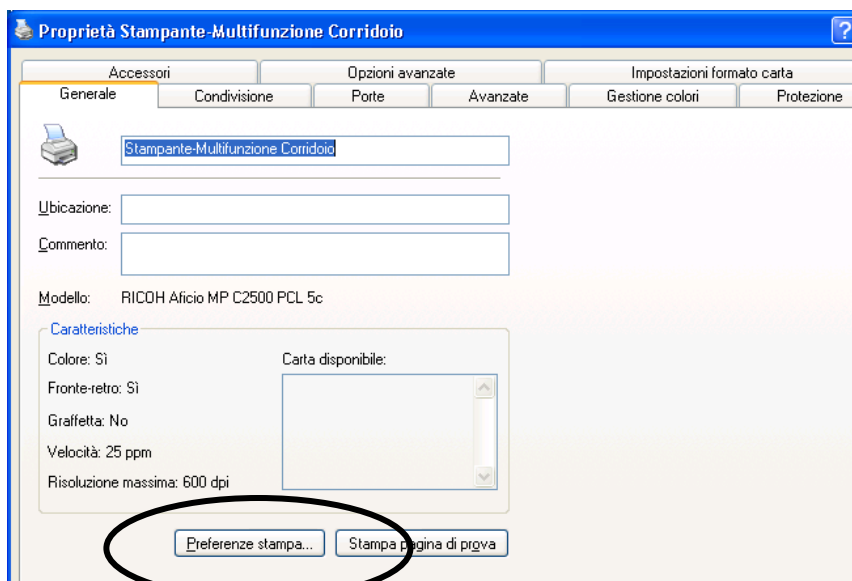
Proprietà Stampante-Multifunzione Corridoio

Accessori
Opzioni avanzate
Impostazioni formato carta
Generale
Condivisione
Porte
Avanzate
Gestione colori
Protezione

Stampante-Multifunzione Corridoio

Ubicazione:

Commento:

Modello: RICOH Aficio MP C2500 PCL 5c

Caratteristiche

Colore: Sì
Fronte-retro: Sì
Graffetta: No
Velocità: 25 ppm
Risoluzione massima: 600 dpi

Carta disponibile:

Preferenze stampa...
Stampa pagina di prova